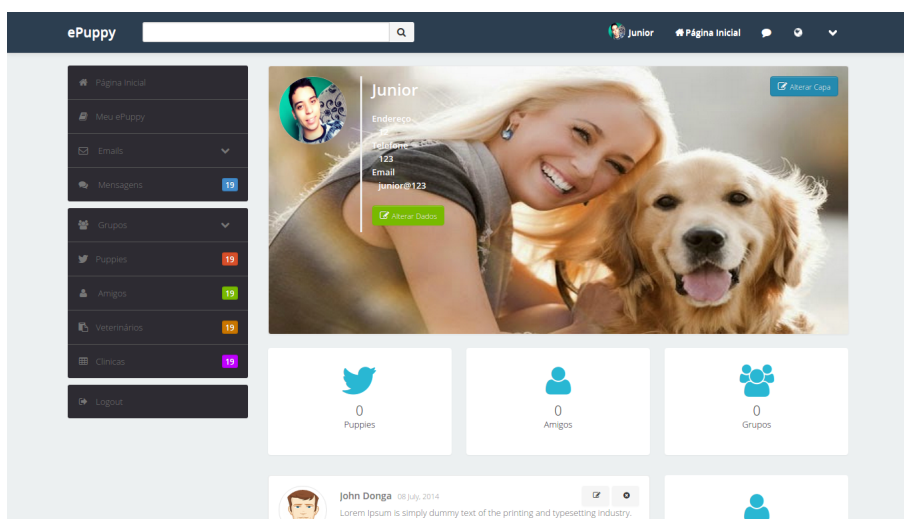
ePuppy

Junior Página Inicial

Página Inicial

Meu ePuppy

Emails

Mensagens 19

Grupos

Puppies 19

Amigos 19

Veterinários 19

Clinicas 19

Logout

Junior

Endereço
12
Telefone
123
Email
junior@123

Alterar Dados

Alterar Capa

0
Puppies

0
Amigos

0
Grupos

John Donga 08 July, 2014
Lorem Ipsum is simply dummy text of the printing and typesetting industry.